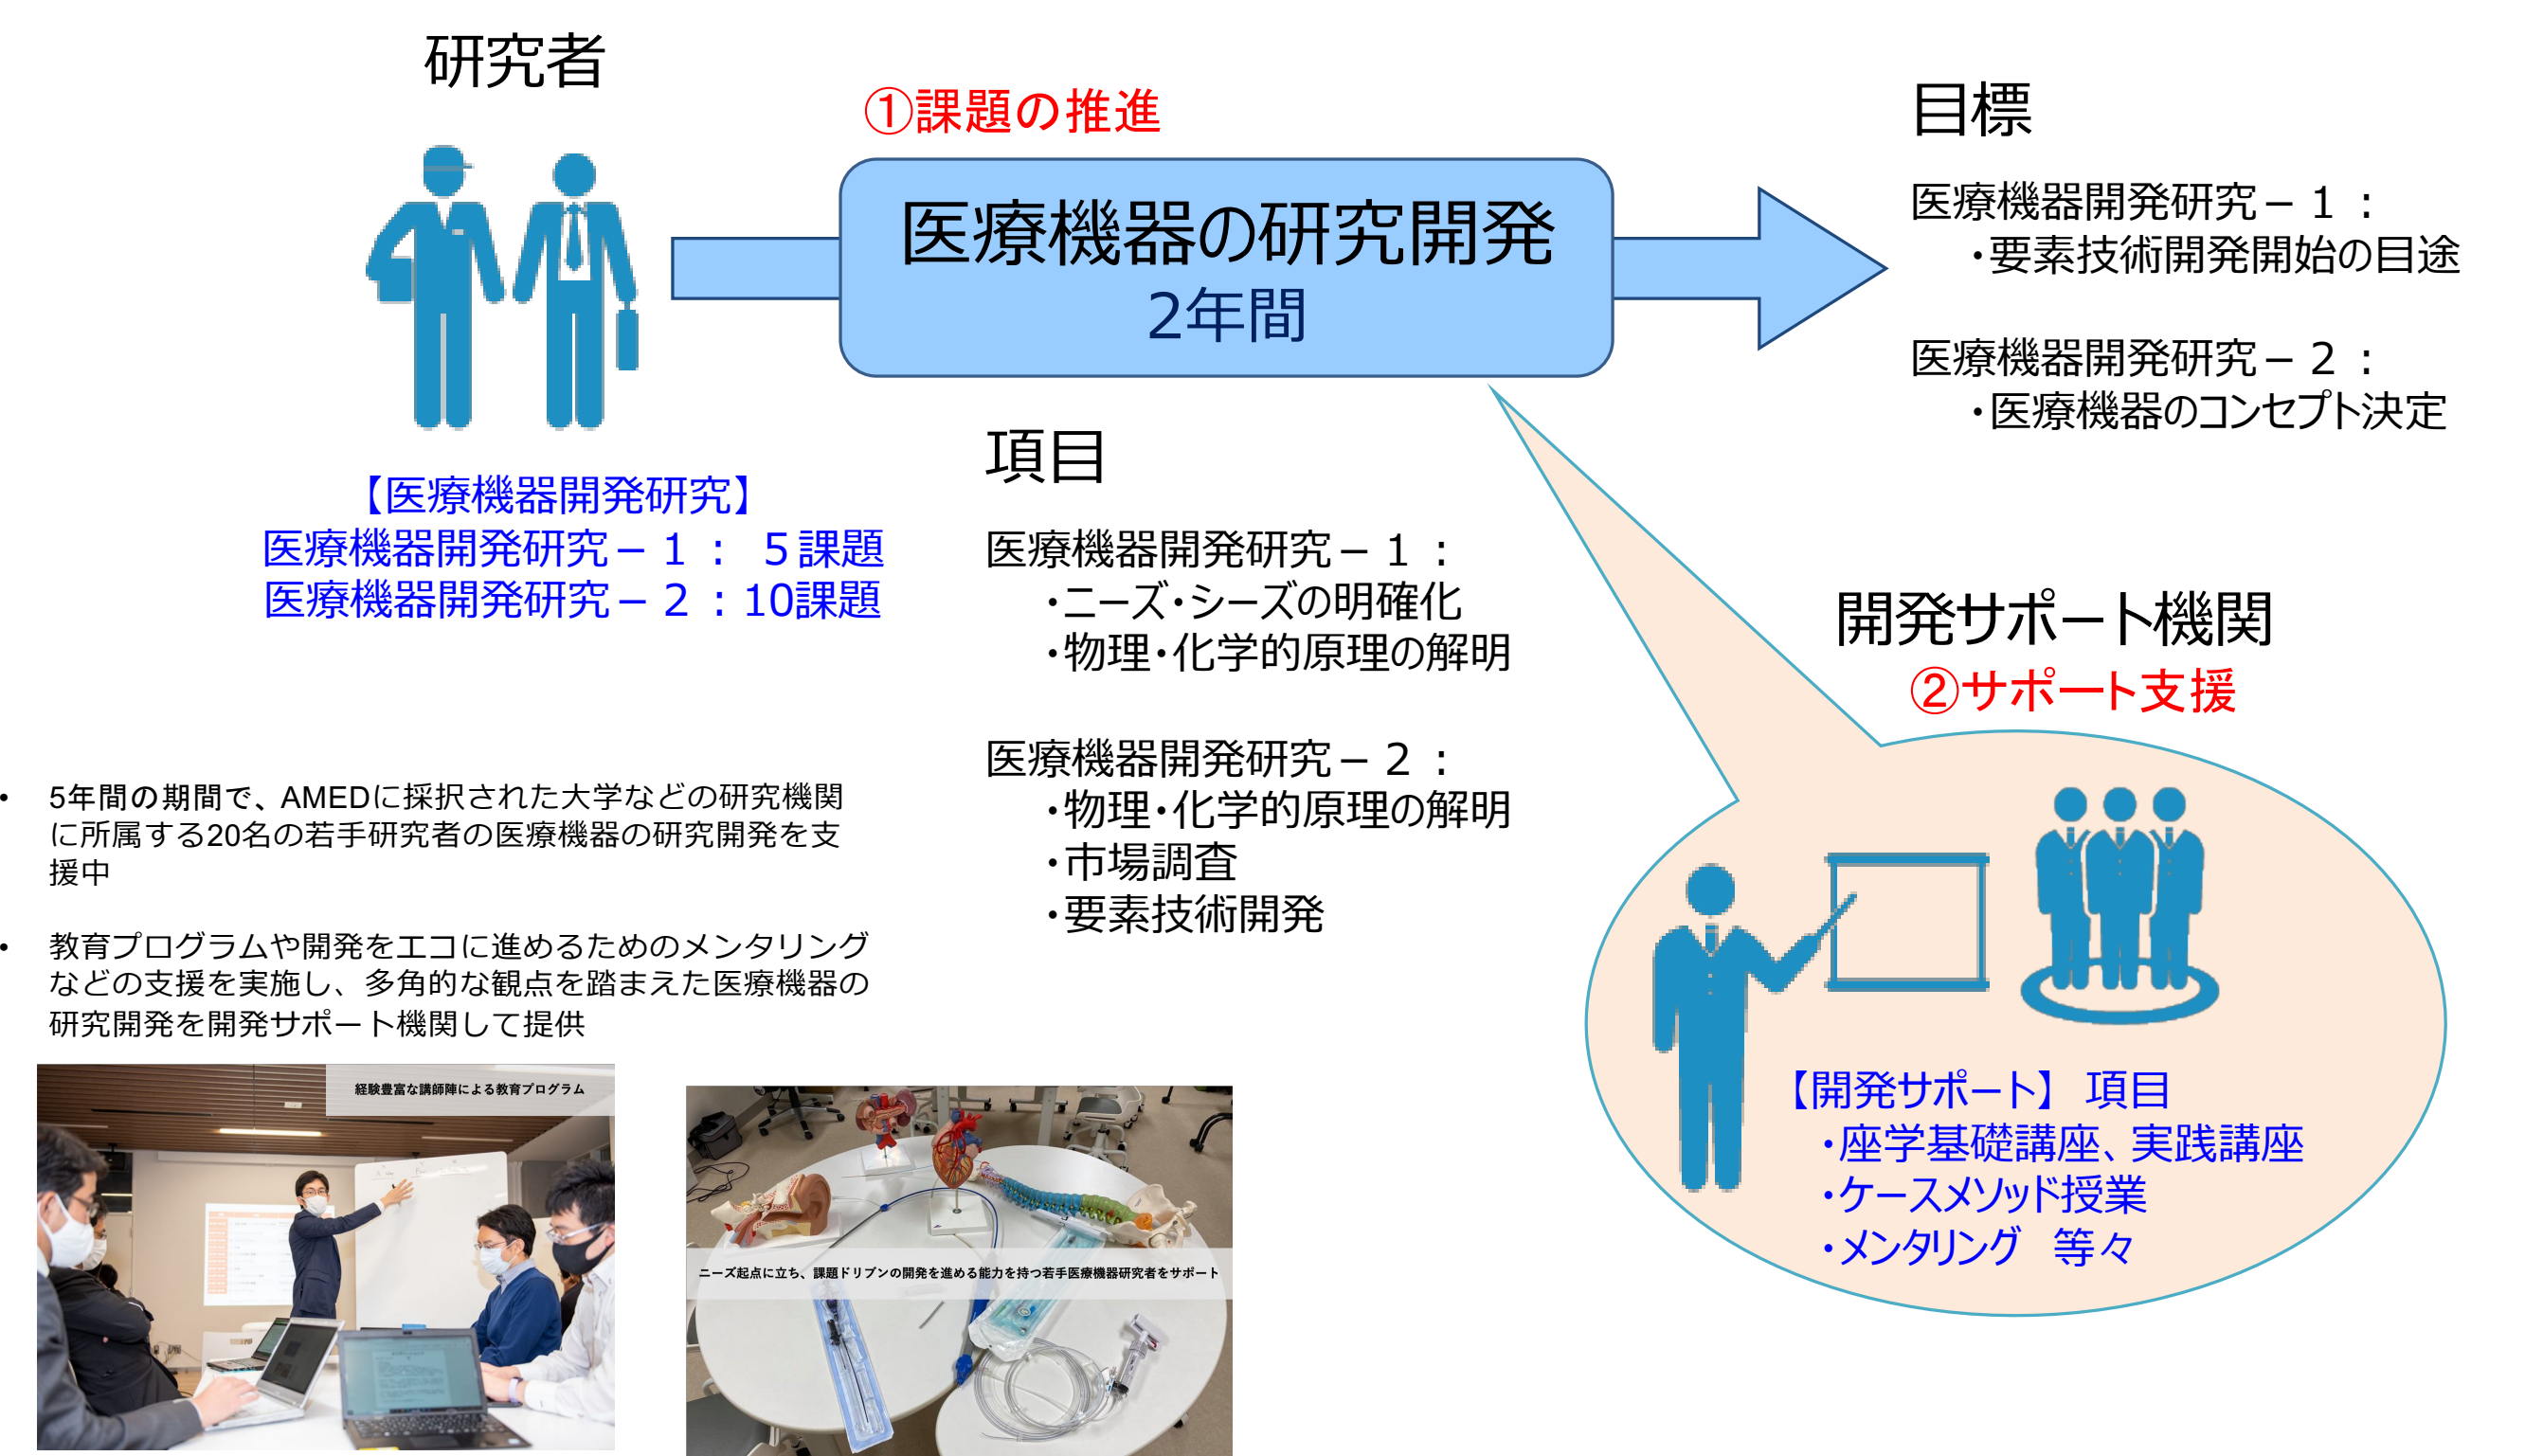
研究者

①課題の推進

医療機器の研究開発
2年間

目標

医療機器開発研究－１：
・要素技術開発開始の目途

医療機器開発研究－２：
・医療機器のコンセプト決定

【医療機器開発研究】
医療機器開発研究－１： ５課題
医療機器開発研究－２：10課題

項目

医療機器開発研究－１：
・ニーズ・シーズの明確化
・物理・化学的原理の解明

医療機器開発研究－２：
・物理・化学的原理の解明
・市場調査
・要素技術開発

開発サポート機関
②サポート支援

• 5年間の期間で、AMEDに採択された大学などの研究機関に所属する20名の若手研究者の医療機器の研究開発を支援中

• 教育プログラムや開発をエコに進めるためのメンタリングなどの支援を実施し、多角的な観点を踏まえた医療機器の研究開発を開発サポート機関して提供

【開発サポート】 項目
・座学基礎講座、実践講座
・ケースメソッド授業
・メンタリング 等々

経験豊富な講師陣による教育プログラム

ニーズ起点に立ち、課題ドリブンの開発を進める能力を持つ若手医療機器研究者をサポート